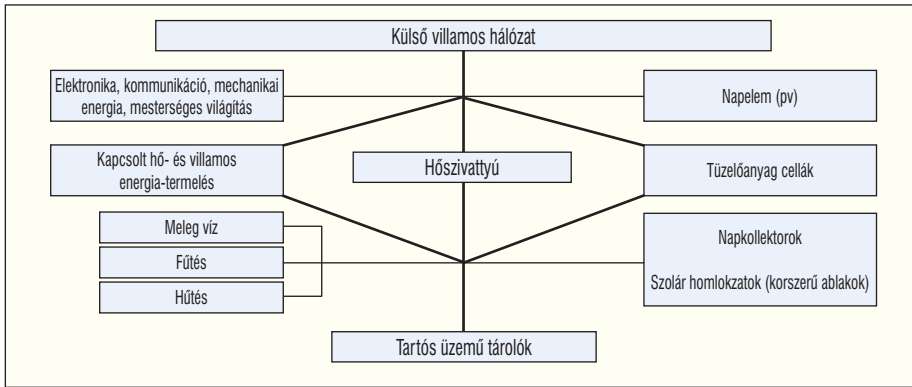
Külső villamos hálózat

Elektronika, kommunikáció, mechanikai energia, mesterséges világítás

Napelem (pv)

Kapcsolt hő- és villamos energia-termelés

Hőszivattyú

Tüzelőanyag cellák

Meleg víz

Fűtés

Hűtés

Napkollektorok

Szolár homlokzatok (korszerű ablakok)

Tartós üzemű tárolók